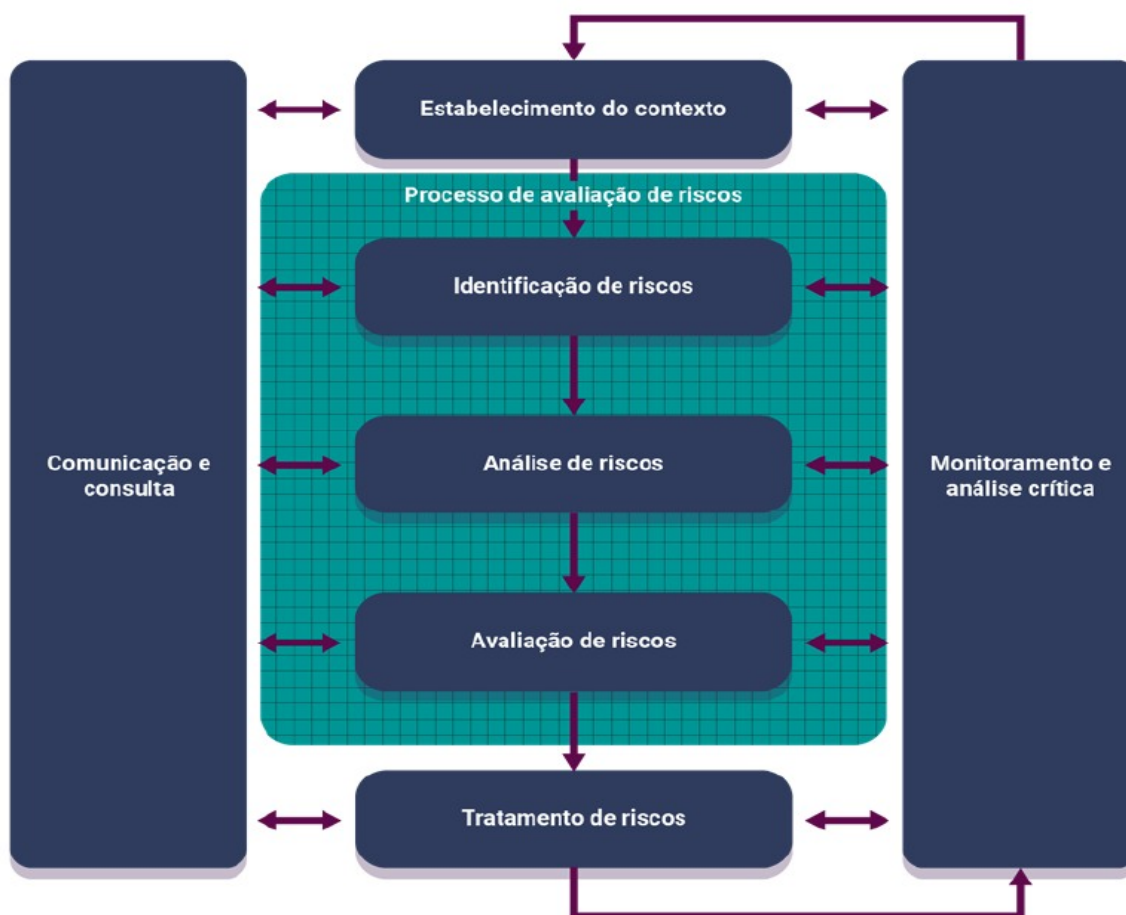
Estabelecimento do contexto

Processo de avaliação de riscos

Identificação de riscos

Análise de riscos

Avaliação de riscos

Tratamento de riscos

Comunicação e consulta

Monitoramento e análise crítica